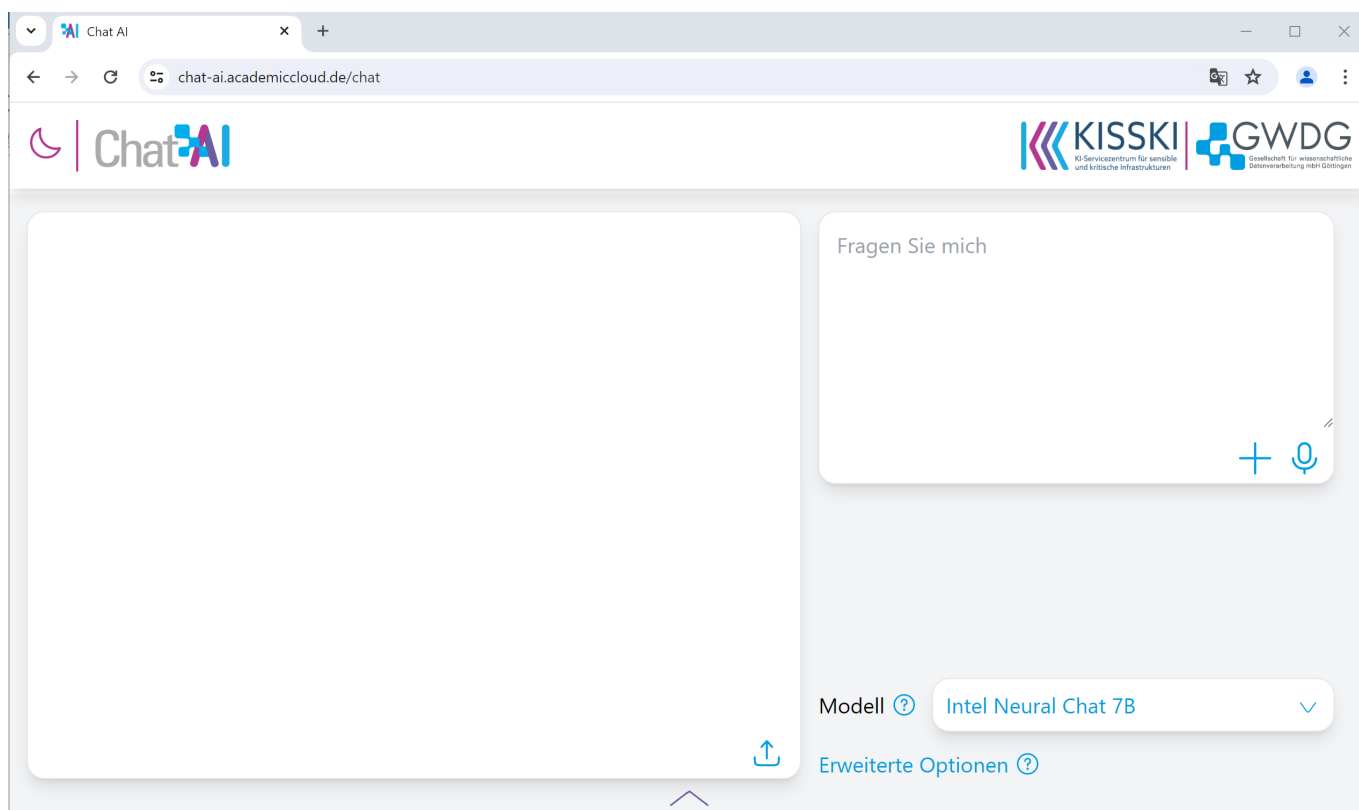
Chat AI
chat-ai.academiccloud.de/chat

ChatAI

KISSKI
KI-Servicezentrum für sensible und kritische Infrastrukturen
GWDG
Gesellschaft für wissenschaftliche Datenverarbeitung mbH Göttingen

Fragen Sie mich

Modell ?
Intel Neural Chat 7B

Erweiterte Optionen ?